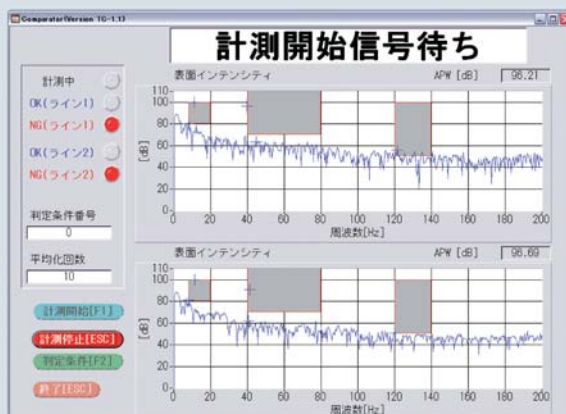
Comparator Version TC-1.13

計測開始信号待ち

計測中

OK(ライン1)

NG(ライン1)

OK(ライン2)

NG(ライン2)

判定条件番号

0

平均化回数

10

計測開始[F1]

計測停止[ESC]

判定条件[F2]

終了[ESC]

表面インテンシティ

APW [dB] 96.21

110

100

80

60

40

20

0

[dB]

0 20 40 60 80 100 120 140 160 180 200

周波数[Hz]

表面インテンシティ

APW [dB] 96.69

110

100

80

60

40

20

0

[dB]

0 20 40 60 80 100 120 140 160 180 200

周波数[Hz]